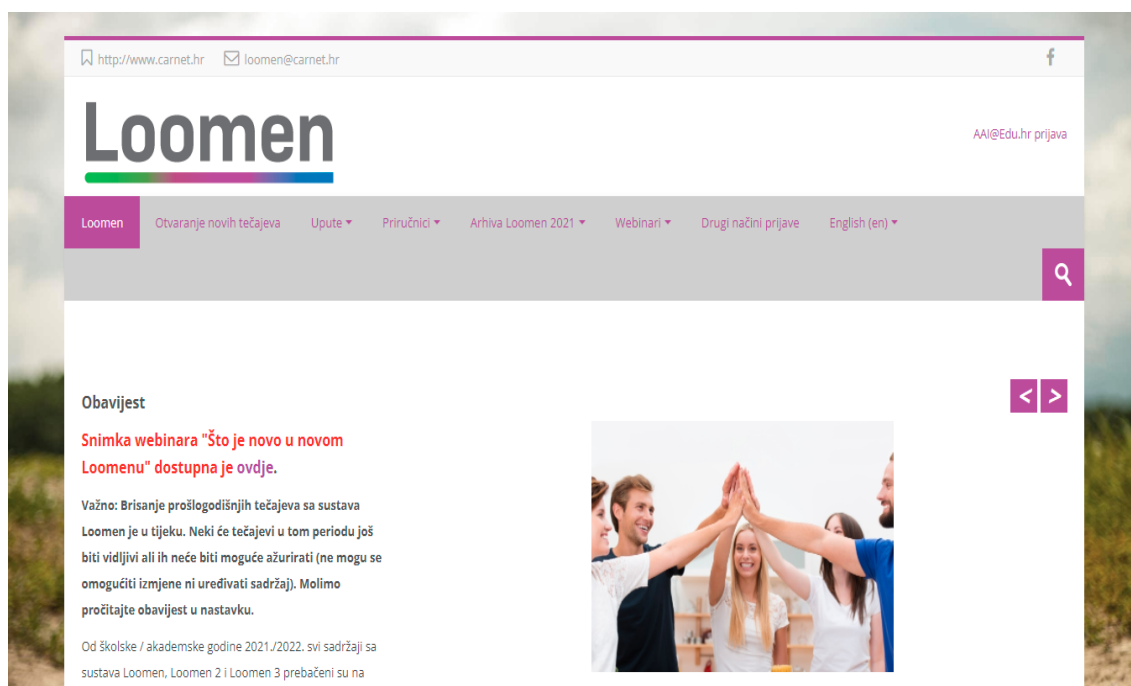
http://www.carnet.hr loomen@carnet.hr

f

Loomen

AAI@Edu.hr prijava

Loomen Otvaranje novih tečajeva Upute ▾ Priručnici ▾ Arhiva Loomen 2021 ▾ Webinari ▾ Drugi načini prijave English (en) ▾

Obavijest

< >

Snimka webinara "Što je novo u novom Loomenu" dostupna je ovdje.

Važno: Brisanje prošlogodišnjih tečajeva sa sustava Loomen je u tijeku. Neki će tečajevi u tom periodu još biti vidljivi ali ih neće biti moguće ažurirati (ne mogu se omogućiti izmjene ni uređivati sadržaj). Molimo pročitajte obavijest u nastavku.

Od školske / akademske godine 2021./2022. svi sadržaji sa sustava Loomen, Loomen 2 i Loomen 3 prebačeni su na